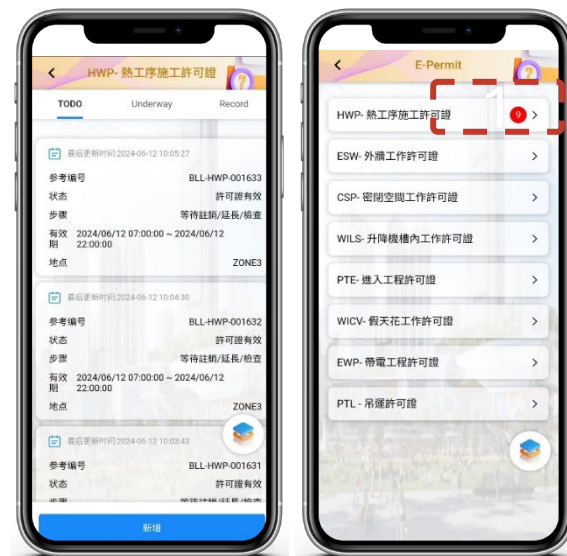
HWP- 熱工序施工許可證

TODO
Underway
Record

最后更新时间:2024-06-12 10:05:27
参考编号 BLL-HWP-001633
状态 許可證有效
步骤 等待註銷/延長/檢查
有效期 2024/06/12 07:00:00 ~ 2024/06/12 22:00:00
地点 ZONE3

最后更新时间:2024-06-12 10:04:30
参考编号 BLL-HWP-001632
状态 許可證有效
步骤 等待註銷/延長/檢查
有效期 2024/06/12 07:00:00 ~ 2024/06/12 22:00:00
地点 ZONE3

最后更新时间:2024-06-12 10:03:43
参考编号 BLL-HWP-001631
状态 許可證有效
步骤 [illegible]

新增

E-Permit

1

HWP- 熱工序施工許可證 9
ESW- 外牆工作許可證
CSP- 密閉空間工作許可證
WILS- 升降機槽內工作許可證
PTE- 進入工程許可證
WICV- 假天花工作許可證
EWP- 帶電工程許可證
PTL- 吊運許可證